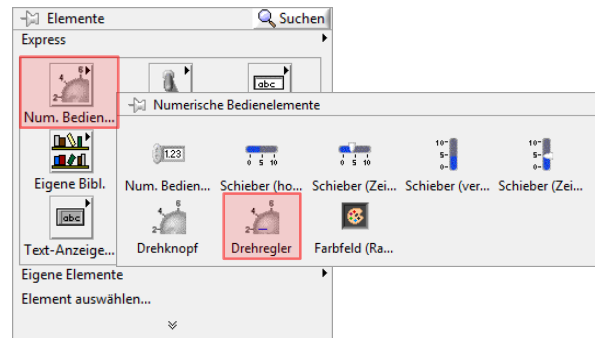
Elemente
Suchen
Express
Num. Bedien...
Eigene Bibl.
Text-Anzeige...
Numerische Bedienelemente
1.23
Num. Bedien...
0 5 10
Schieber (ho...
0 5 10
Schieber (Zei...
10- 5- 0-
Schieber (ver...
10- 5- 0-
Schieber (Zei...
Drehknopf
Drehregler
Farbfeld (Ra...
Eigene Elemente
Element auswählen...